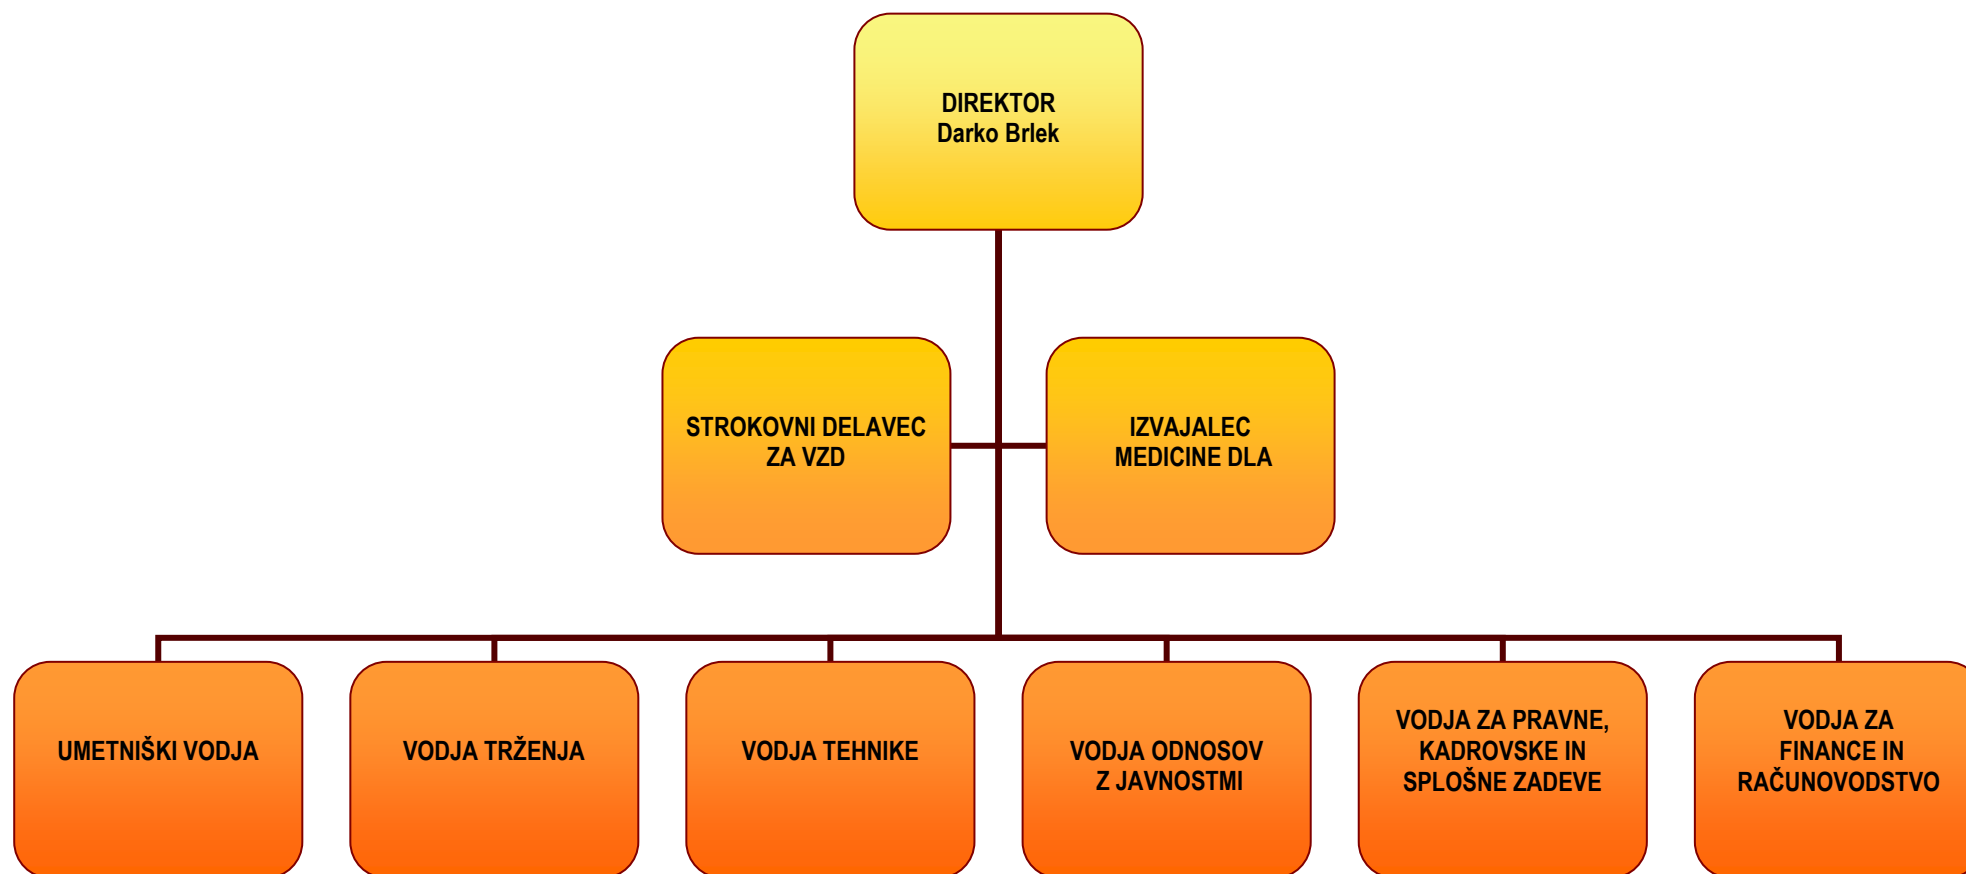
DIREKTOR
Darko Brlek

STROKOVNI DELAVEC
ZA VZD

IZVAJALEC
MEDICINE DLA

UMETNIŠKI VODJA

VODJA TRŽENJA

VODJA TEHNIKE

VODJA ODNOSOV
Z JAVNOSTMI

VODJA ZA PRAVNE,
KADROVSKE IN
SPLOŠNE ZADEVE

VODJA ZA
FINANCE IN
RAČUNOVODSTVO